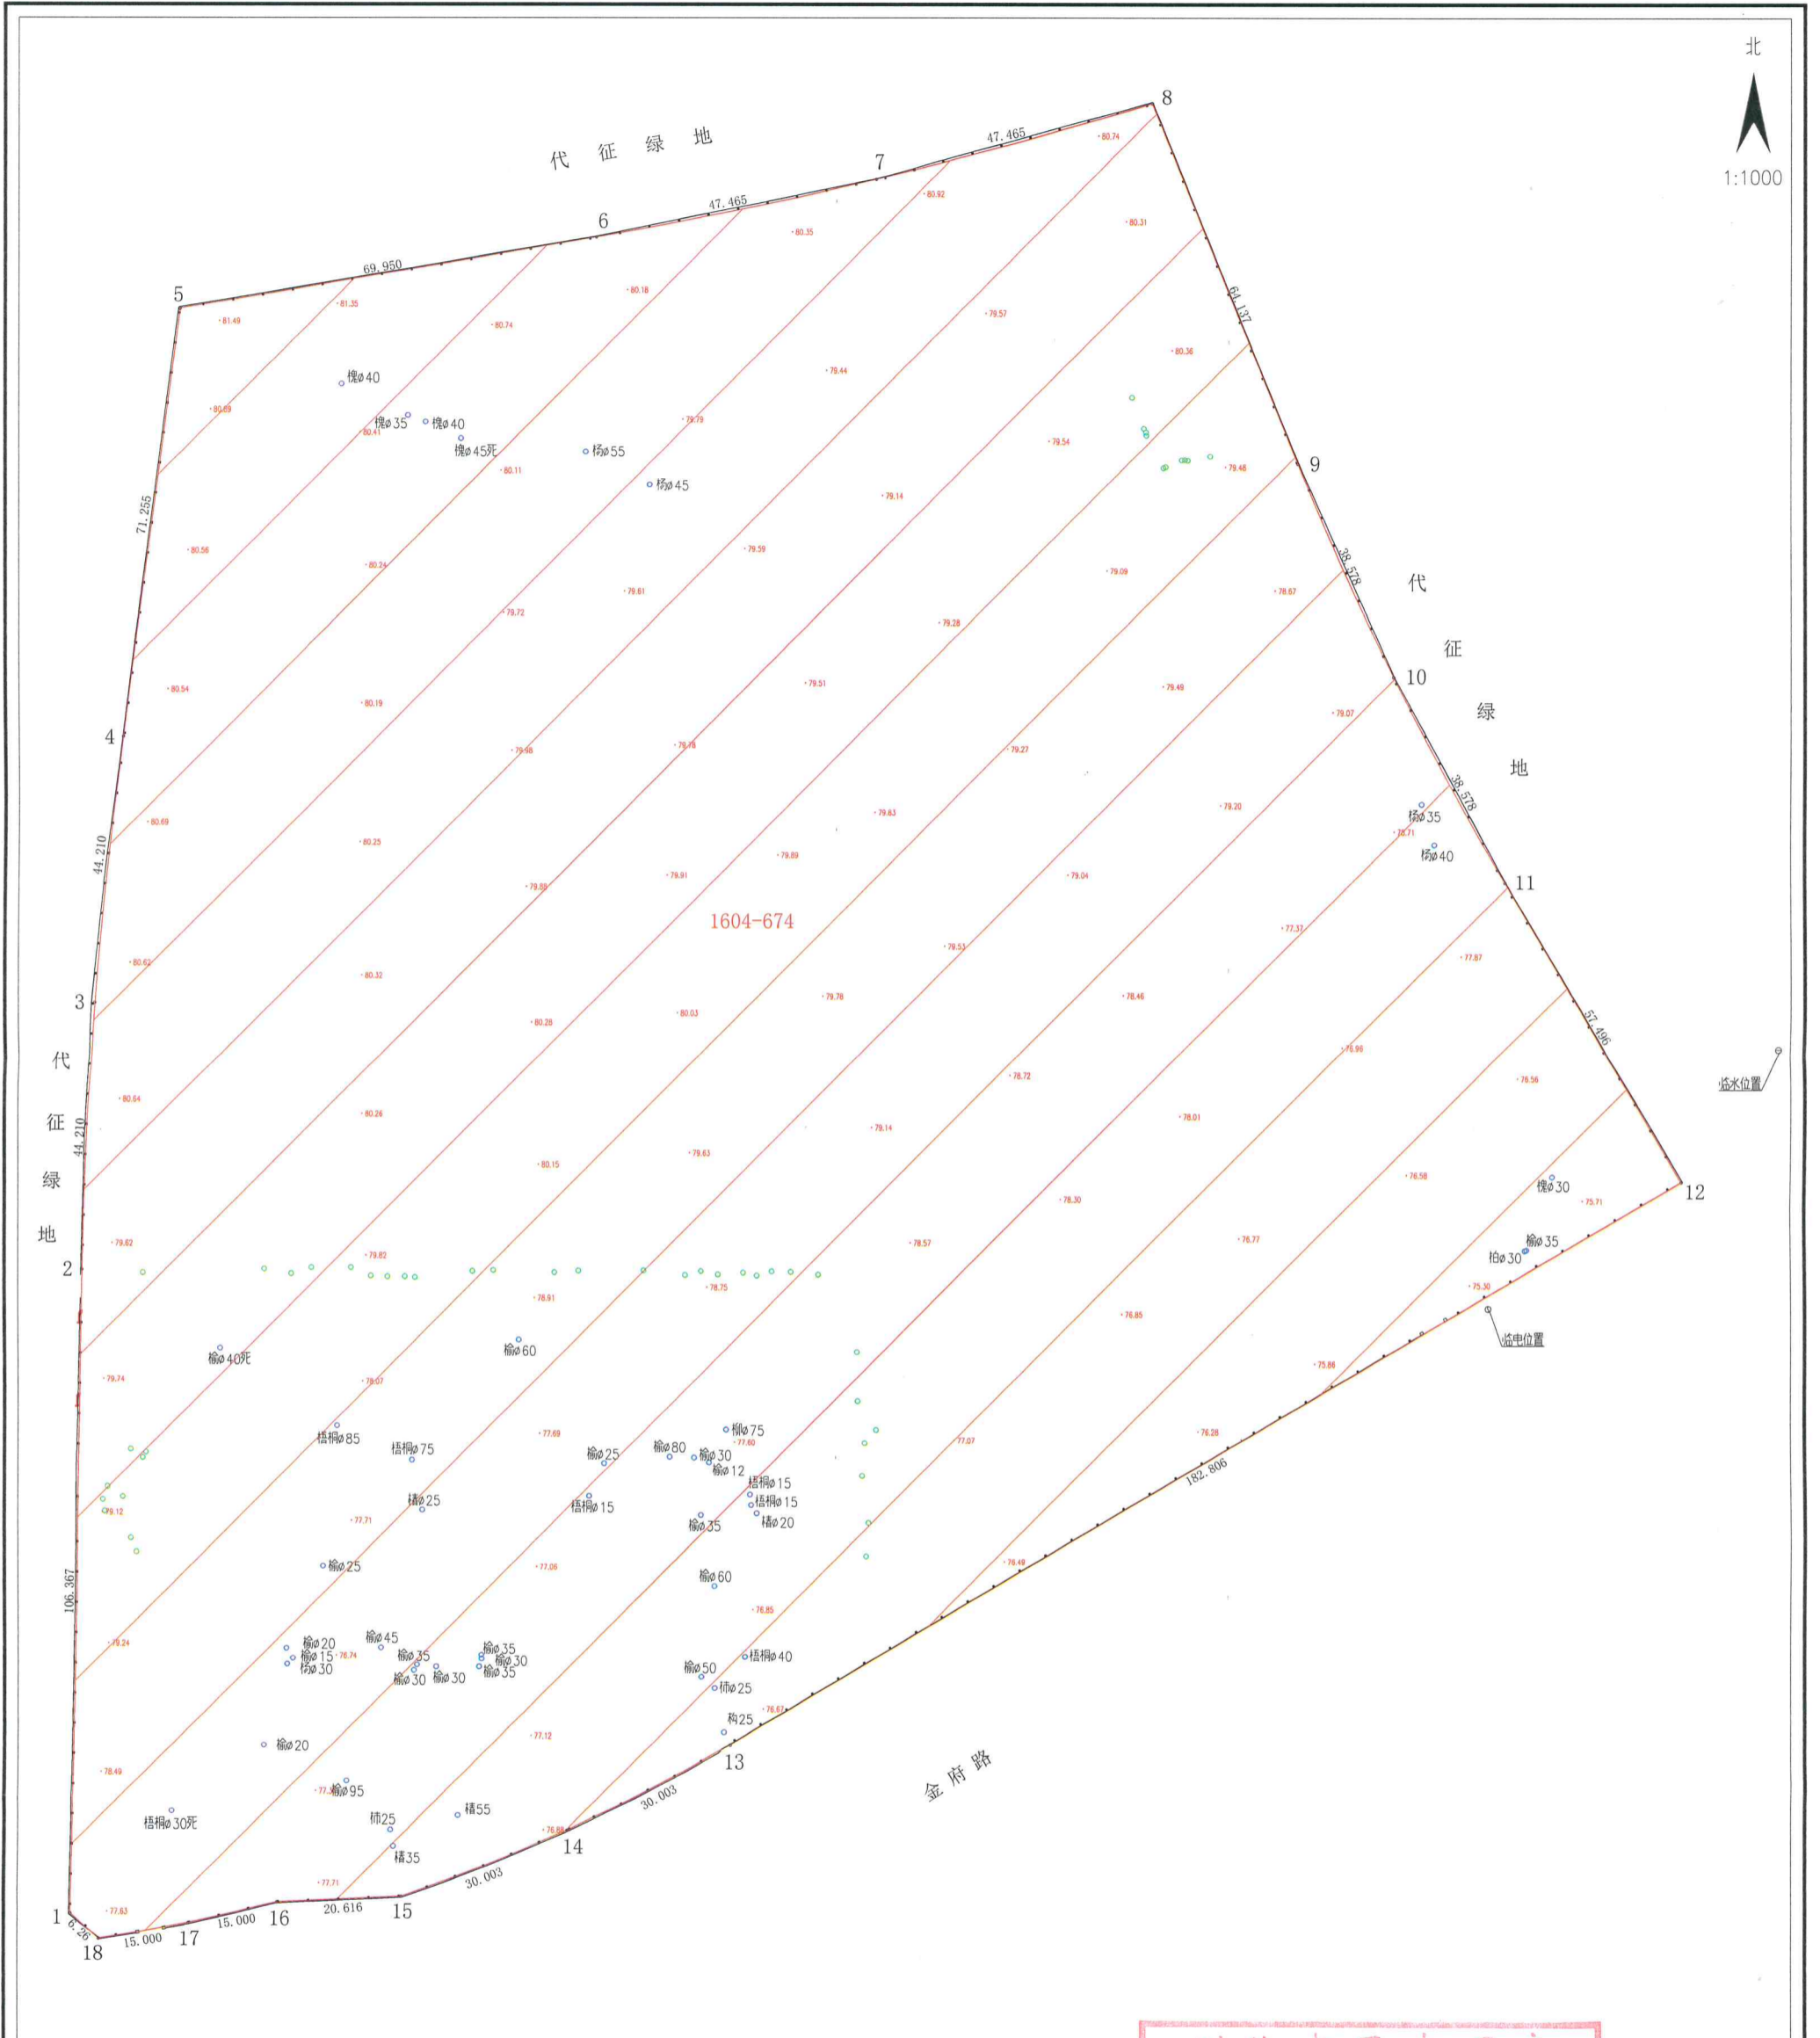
北

1:1000

8

代 征 绿 地

7

47.465

80.74

6

47.465

80.92

80.35

80.31

5

69.950

81.35

80.18

81.49

80.74

79.57

64.137

80.36

槐ø40

80.69

79.44

槐ø35 槐ø40

80.41

79.79

槐ø45死

杨ø55

79.54

80.11

9

79.48

杨ø45

79.14

71.255

80.56

79.59

80.24

38.578

79.09

79.61

79.72

78.67

代

79.28

征

10

80.54

80.19

79.51

79.49

79.07

绿

4

79.48

79.18

79.27

地

38.578

杨ø35

79.83

79.20

78.71

80.69

杨ø40

80.25

79.69

44.210

79.91

79.04

79.89

11

1604-674

77.37

80.62

79.53

77.87

80.32

3

79.78

80.28

80.03

78.46

57.496

代

76.99

78.72

临水位置

80.64

76.56

征

80.26

78.01

44.210

79.14

79.63

绿

80.15

76.58

槐ø30

78.30

75.71

12

地

79.62

78.57

78.77

榆ø35

79.82

2

柏ø30

75.30

78.75

78.91

临电位置

78.85

榆ø40死

榆ø60

79.74

78.07

75.88

柳ø75

梧桐ø85

77.69

77.07

76.28

梧桐ø75

榆ø25

77.60

榆ø80

榆ø30

榆ø12

182.806

梧桐ø15

椿25

梧桐ø15

79.12

梧桐ø15

榆ø35

椿ø20

77.71

榆ø25

77.06

76.49

榆ø60

106.367

76.85

榆ø20

榆ø45

榆ø35

79.24

榆ø15

78.74

榆ø35

榆ø30

榆ø30

榆ø30

梧桐ø40

杨ø30

榆ø30

榆ø35

榆ø50

柿ø25

76.67

构25

77.12

榆ø20

13

金 府 路

78.49

77.7

榆ø95

30.003

梧桐ø30死

柿25

椿55

76.89

14

椿35

77.71

30.003

1

20.616

15

16

77.63

15.000

6.26

15.000

17

18